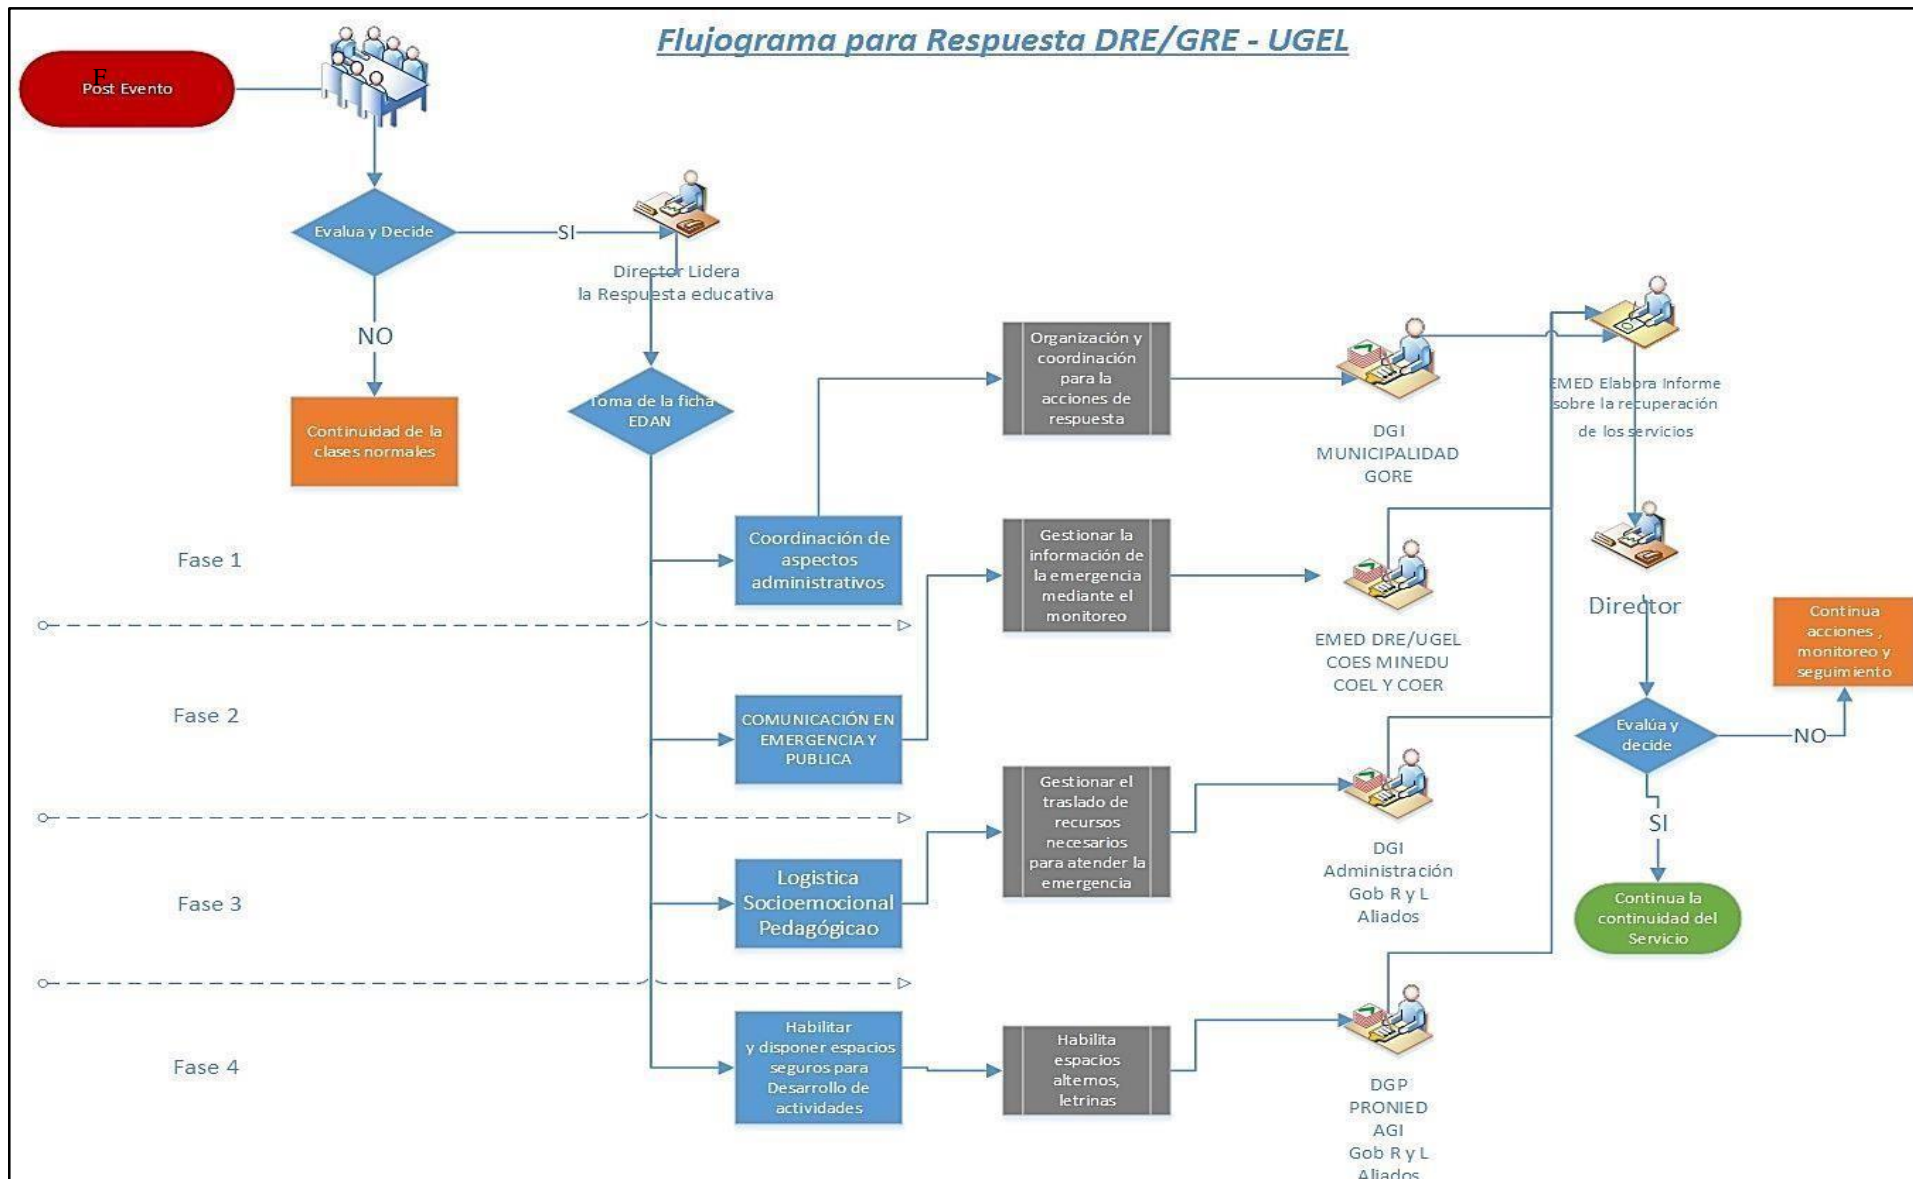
Flujograma para Respuesta DRE/GRE - UGEL

F
Post Evento

Evalua y Decide

SI

Director Lidera la Respuesta educativa

NO

Continuidad de la clases normales

Toma de la ficha EDAN

Organización y coordinación para la acciones de respuesta

DGI
MUNICIPALIDAD
GORE

EMED Elabora Informe sobre la recuperación de los servicios

Fase 1

Coordinación de aspectos administrativos

Gestionar la información de la emergencia mediante el monitoreo

EMED DRE/UGEL
COES MINEDU
COEL Y COER

Director

Continua acciones , monitoreo y seguimiento

Fase 2

COMUNICACIÓN EN EMERGENCIA Y PUBLICA

Evalúa y decide

NO

Gestionar el traslado de recursos necesarios para atender la emergencia

DGI
Administración
Gob R y L
Aliados

SI

Fase 3

Logistica Socioemocional Pedagógicao

Continua la continuidad del Servicio

Fase 4

Habilitar y disponer espacios seguros para Desarrollo de actividades

Habilita espacios alternos, letrinas

DGP
PRONIED
AGI
Gob R y L
Aliados